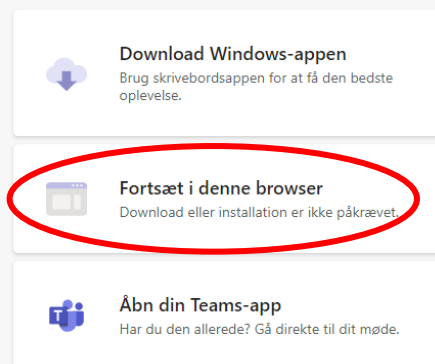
Download Windows-appen
Brug skrivebordsappen for at få den bedste oplevelse.

Fortsæt i denne browser
Download eller installation er ikke påkrævet.

Åbn din Teams-app
Har du den allerede? Gå direkte til dit møde.